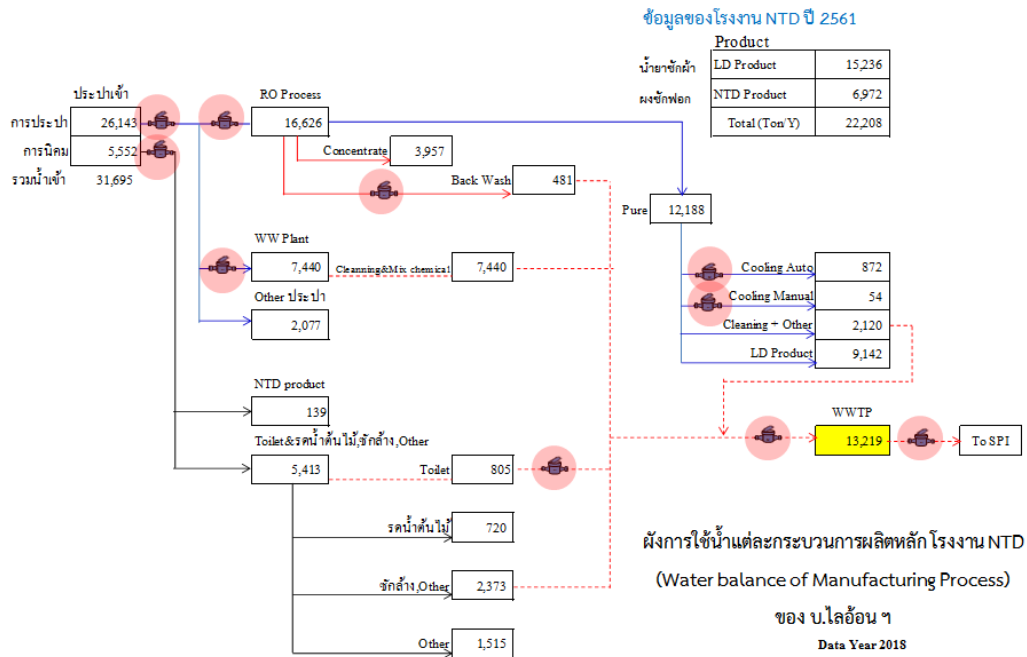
ข้อมูลของโรงงาน NTD ปี 2561

Product

| | | |
|---|---|---|
| น้ำยาซักผ้า | LD Product | 15,236 |
| ผงซักฟอก | NTD Product | 6,972 |
| | Total (Ton/Y) | 22,208 |

ประปาเข้า
การประปา 26,143
การนิคม 5,552
รวมน้ำเข้า 31,695

RO Process 16,626
Concentrate 3,957
Back Wash 481
Pure 12,188

WW Plant 7,440
Cleanning&Mix chemical 7,440
Other ประปา 2,077

Cooling Auto 872
Cooling Manual 54
Cleaning + Other 2,120
LD Product 9,142

NTD product 139
Toilet&รดน้ำต้นไม้,ซักล้าง,Other 5,413
Toilet 805
รดน้ำต้นไม้ 720
ซักล้าง,Other 2,373
Other 1,515

WWTP 13,219
To SPI

ผังการใช้น้ำแต่ละกระบวนการผลิตหลัก โรงงาน NTD
(Water balance of Manufacturing Process)
ของ บ.ไลอ้อน ฯ
Data Year 2018